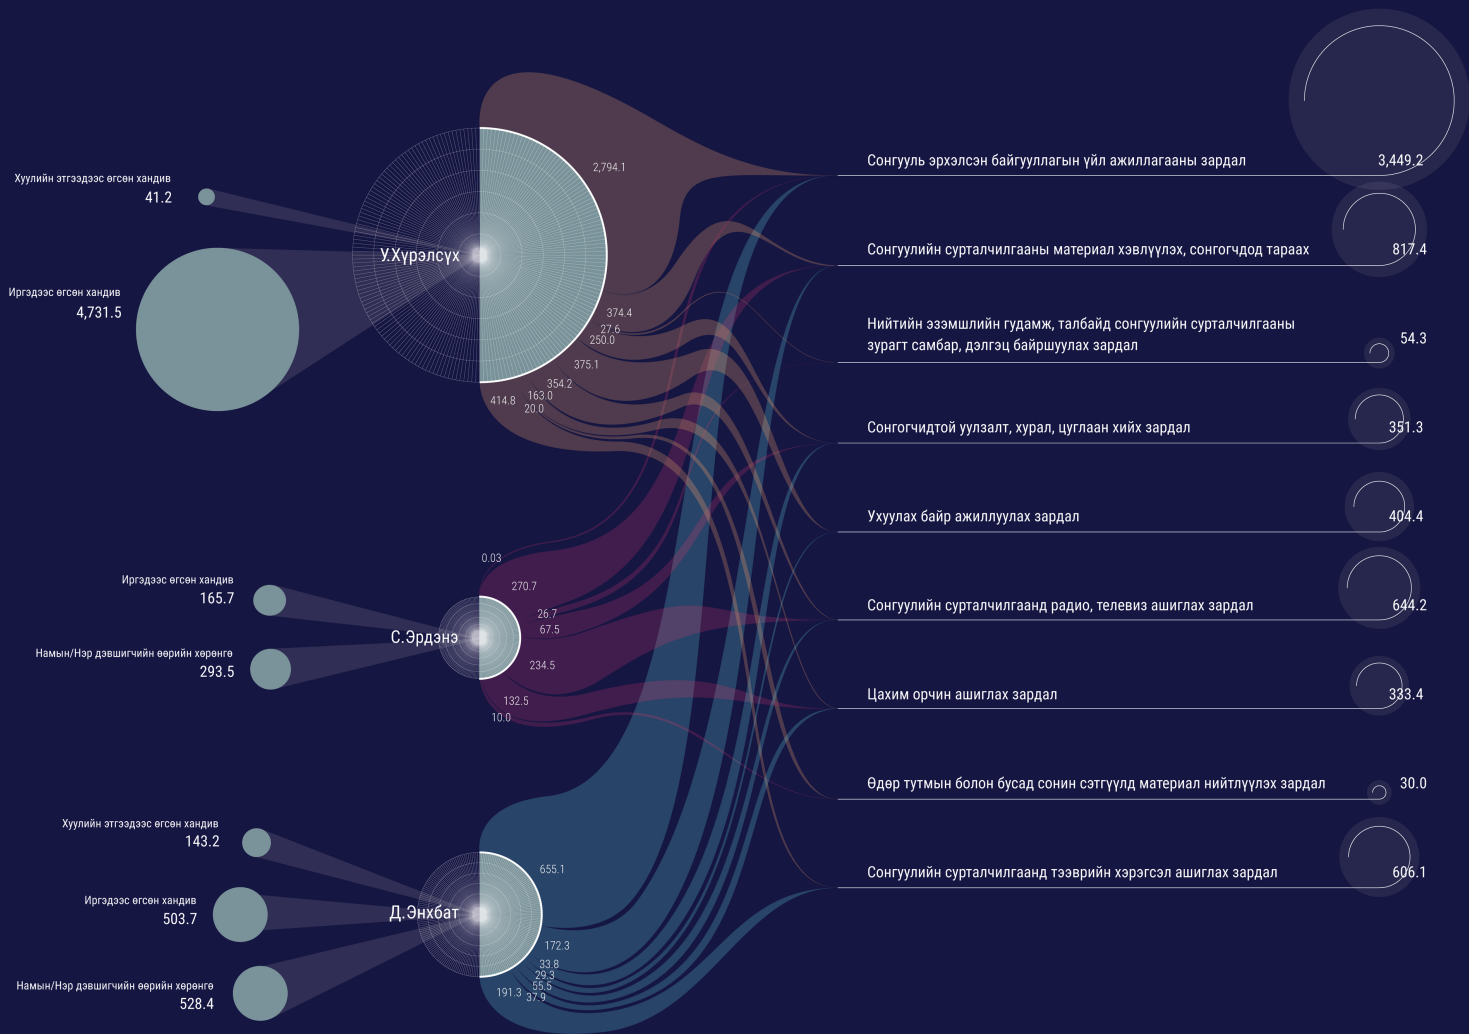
Хуулийн этгээдээс өгсөн хандив
41.2

Иргэдээс өгсөн хандив
4,731.5

У.Хүрэлсүх

2,794.1
374.4
27.6
250.0
375.1
354.2
163.0
414.8
20.0

0.03
270.7
26.7
67.5
234.5
132.5
10.0

Иргэдээс өгсөн хандив
165.7

Намын/Нэр дэвшигчийн өөрийн хөрөнгө
293.5

С.Эрдэнэ

Хуулийн этгээдээс өгсөн хандив
143.2

Иргэдээс өгсөн хандив
503.7

Намын/Нэр дэвшигчийн өөрийн хөрөнгө
528.4

Д.Энхбат

655.1
172.3
33.8
29.3
55.5
191.3
37.9

Сонгууль эрхэлсэн байгууллагын үйл ажиллагааны зардал 3,449.2

Сонгуулийн сурталчилгааны материал хэвлүүлэх, сонгогчдод тараах 817.4

Нийтийн эзэмшлийн гудамж, талбайд сонгуулийн сурталчилгааны зурагт самбар, дэлгэц байршуулах зардал 54.3

Сонгогчидтой уулзалт, хурал, цуглаан хийх зардал 351.3

Ухуулах байр ажиллуулах зардал 404.4

Сонгуулийн сурталчилгаанд радио, телевиз ашиглах зардал 644.2

Цахим орчин ашиглах зардал 333.4

Өдөр тутмын болон бусад сонин сэтгүүлд материал нийтлүүлэх зардал 30.0

Сонгуулийн сурталчилгаанд тээврийн хэрэгсэл ашиглах зардал 606.1